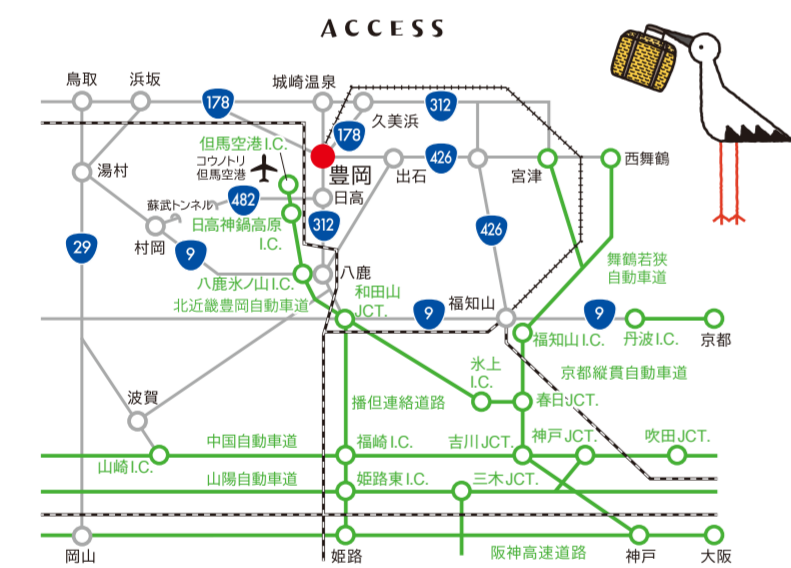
ACCESS

鳥取
浜坂
178
城崎温泉
久美浜
312
178
但馬空港I.C.
コウノトリ
但馬空港
豊岡
426
出石
宮津
西舞鶴
湯村
482
日高
蘇武トンネル
日高神鍋高原I.C.
312
426
29
村岡
9
八鹿氷ノ山I.C.
八鹿
舞鶴若狭自動車道
北近畿豊岡自動車道
和田山JCT.
9
福知山
9
福知山I.C.
丹波I.C.
京都
氷上I.C.
京都縦貫自動車道
波賀
播但連絡道路
春日JCT.
中国自動車道
福崎I.C.
吉川JCT.
神戸JCT.
吹田JCT.
山崎I.C.
山陽自動車道
姫路東I.C.
三木JCT.
岡山
姫路
阪神高速道路
神戸
大阪